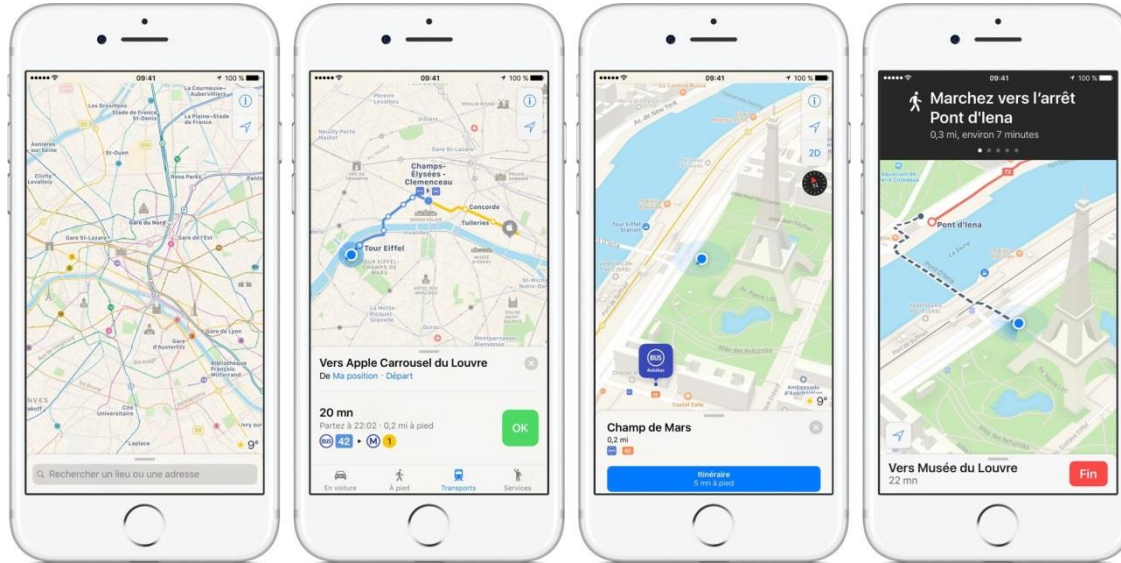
09:41
100 %
Le Courneuve-Aubervilliers
Les Gresillons
Stade de France
La Plaine-Stade de France
Asnières sur Seine
St-Ouen
Clichy Levallois
Gare du Nord
Gare St-Lazare
Gare de l'Est
Gare de Lyon
Gare d'Austerlitz
Bibliothèque François Mitterrand
Cité Universitaire
Laplace
9°
Rechercher un lieu ou une adresse

09:41
100 %
Champs-Élysées - Clemenceau
Concorde
Tuileries
Tour Eiffel
Vers Apple Carrousel du Louvre
De Ma position · Départ
20 mn
Partez à 22:02 · 0,2 mi à pied
42
1
OK
En voiture
À pied
Transports
Services

09:41
100 %
2D
Tour Eiffel
BUS
Champ de Mars
0,2 mi
9°
Itinéraire
5 mn à pied

09:41
100 %
Marchez vers l'arrêt Pont d'Iena
0,3 mi, environ 7 minutes
Pont d'Iena
Vers Musée du Louvre
22 mn
Fin